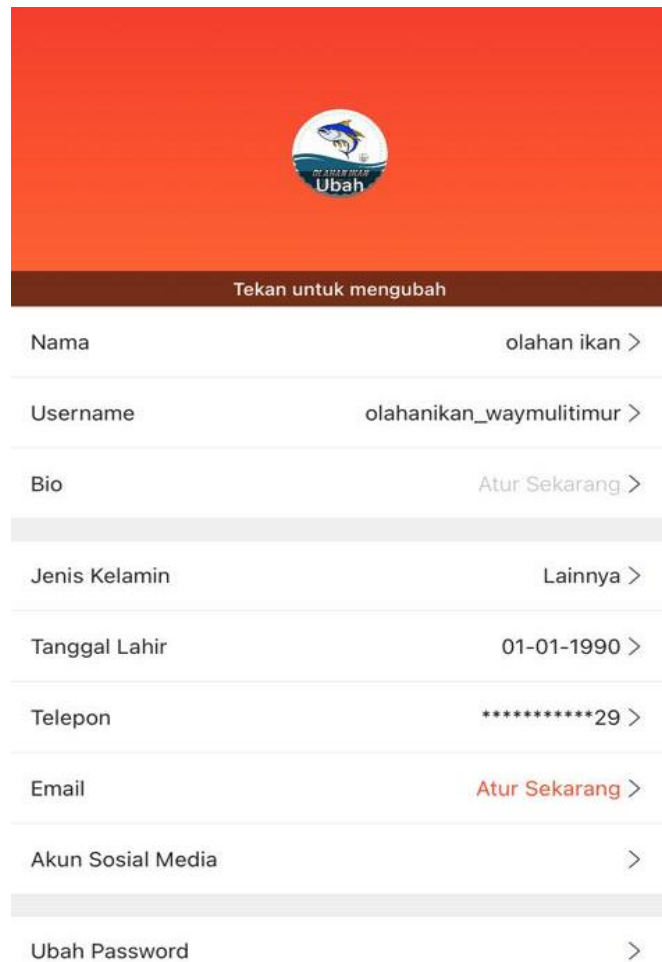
OLAHAN IKAN
Ubah

Tekan untuk mengubah

Nama olahan ikan >

Username olahanikan_waymulitimur >

Bio Atur Sekarang >

Jenis Kelamin Lainnya >

Tanggal Lahir 01-01-1990 >

Telepon ***********29 >

Email Atur Sekarang >

Akun Sosial Media >

Ubah Password >